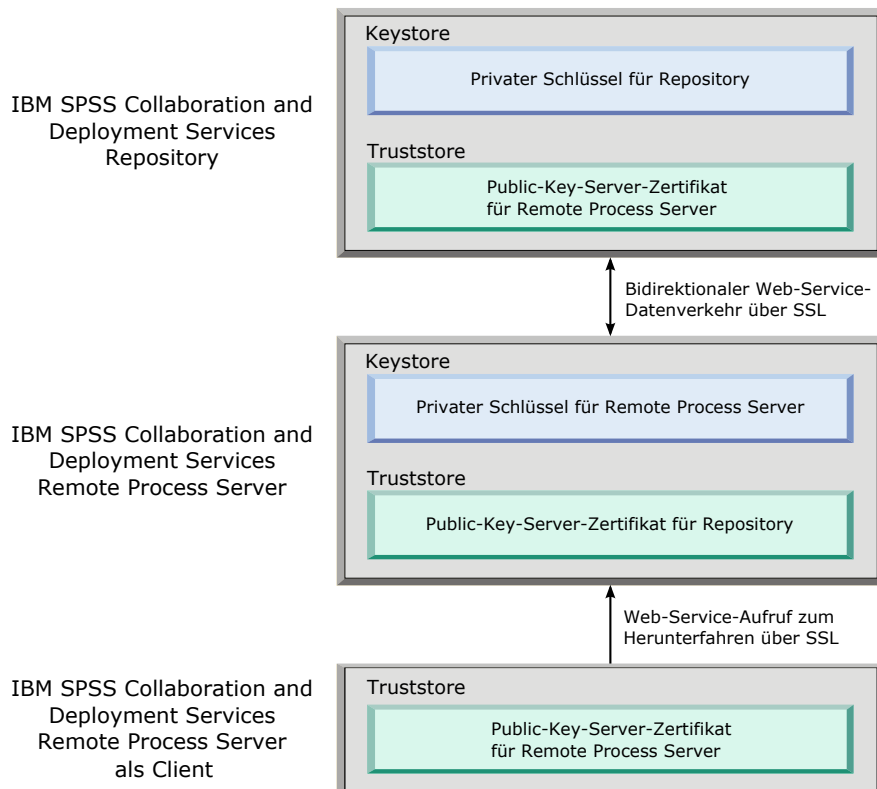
IBM SPSS Collaboration and Deployment Services Repository

Keystore

Privater Schlüssel für Repository

Truststore

Public-Key-Server-Zertifikat für Remote Process Server

Bidirektionaler Web-Service-Datenverkehr über SSL

IBM SPSS Collaboration and Deployment Services Remote Process Server

Keystore

Privater Schlüssel für Remote Process Server

Truststore

Public-Key-Server-Zertifikat für Repository

Web-Service-Aufruf zum Herunterfahren über SSL

IBM SPSS Collaboration and Deployment Services Remote Process Server als Client

Truststore

Public-Key-Server-Zertifikat für Remote Process Server